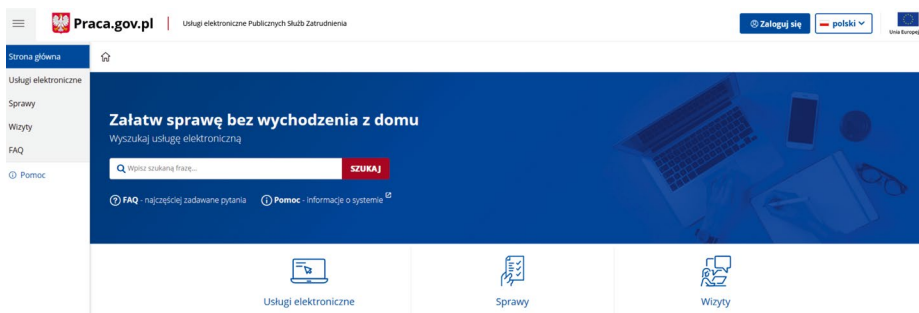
Praca.gov.pl | Usługi elektroniczne Publicznych Służb Zatrudnienia

Zaloguj się
polski

Unia Europejska

Strona główna
Usługi elektroniczne
Sprawy
Wizyty
FAQ
Pomoc

Załatw sprawę bez wychodzenia z domu
Wyszukaj usługę elektroniczną

Wpisz szukaną frazę...
SZUKAJ

FAQ - najczęściej zadawane pytania
Pomoc - informacje o systemie

Usługi elektroniczne
Sprawy
Wizyty